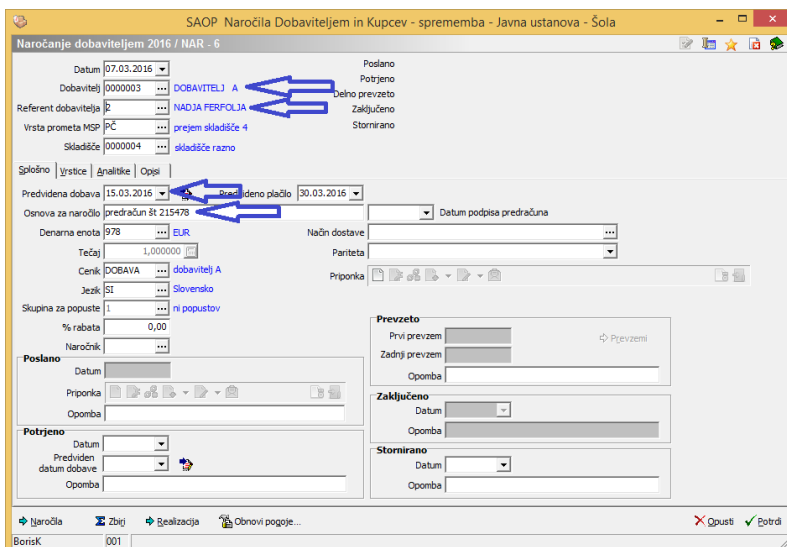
SAOP Naročila Dobaviteljem in Kupcev - sprememba - Javna ustanova - Šola

Naročanje dobaviteljem 2016 / NAR - 6

Datum 07.03.2016
Dobavitelj 0000003 DOBAVITELJ A
Referent dobavitelja 2 NADJA FERFOLJA
Vrsta prometa MSP PČ prejem skladišče 4
Skladišče 0000004 skladišče razno

Poslano
Potrjeno
Delno prevzeto
Zaključeno
Stornirano

Splošno | Vrstice | Analitike | Opisi

Predvidena dobava 15.03.2016
Predvideno plačilo 30.03.2016
Osnova za naročilo predračun št 215478
Datum podpisa predračuna
Denarna enota 978 EUR
Način dostave
Tečaj 1,000000
Pariteta
Cenik DOBAVA dobavitelj A
Priponka
Jezik SI Slovensko
Skupina za popuste 1 ni popustov
% rabata 0,00
Naročnik

Poslano
Datum
Priponka
Opomba

Prevzeto
Prvi prevzem
Prevzemi
Zadnji prevzem
Opomba

Zaključeno
Datum
Opomba

Potrjeno
Datum
Predviden datum dobave
Opomba

Stornirano
Datum
Opomba

Naročila
Zbirj
Realizacija
Obnovi pogoje...
Opusti
Potrdi

BorisK 001